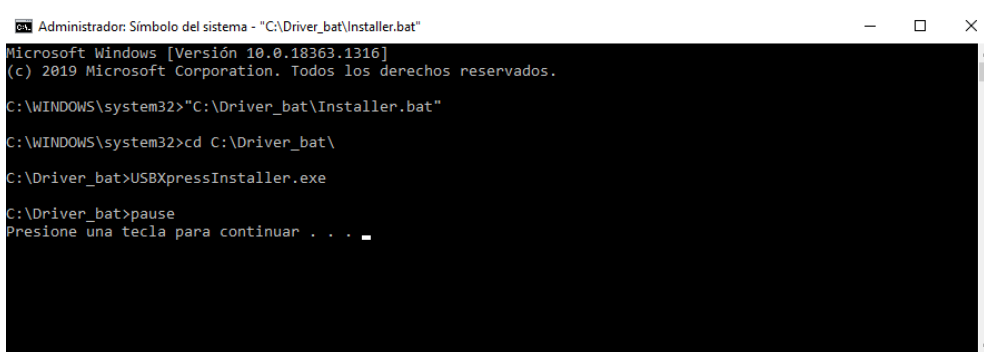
Administrador: Símbolo del sistema - "C:\Driver_bat\Installer.bat"

Microsoft Windows [Versión 10.0.18363.1316]
(c) 2019 Microsoft Corporation. Todos los derechos reservados.

C:\WINDOWS\system32>"C:\Driver_bat\Installer.bat"

C:\WINDOWS\system32>cd C:\Driver_bat\

C:\Driver_bat>USBXpressInstaller.exe

C:\Driver_bat>pause
Presione una tecla para continuar . . .